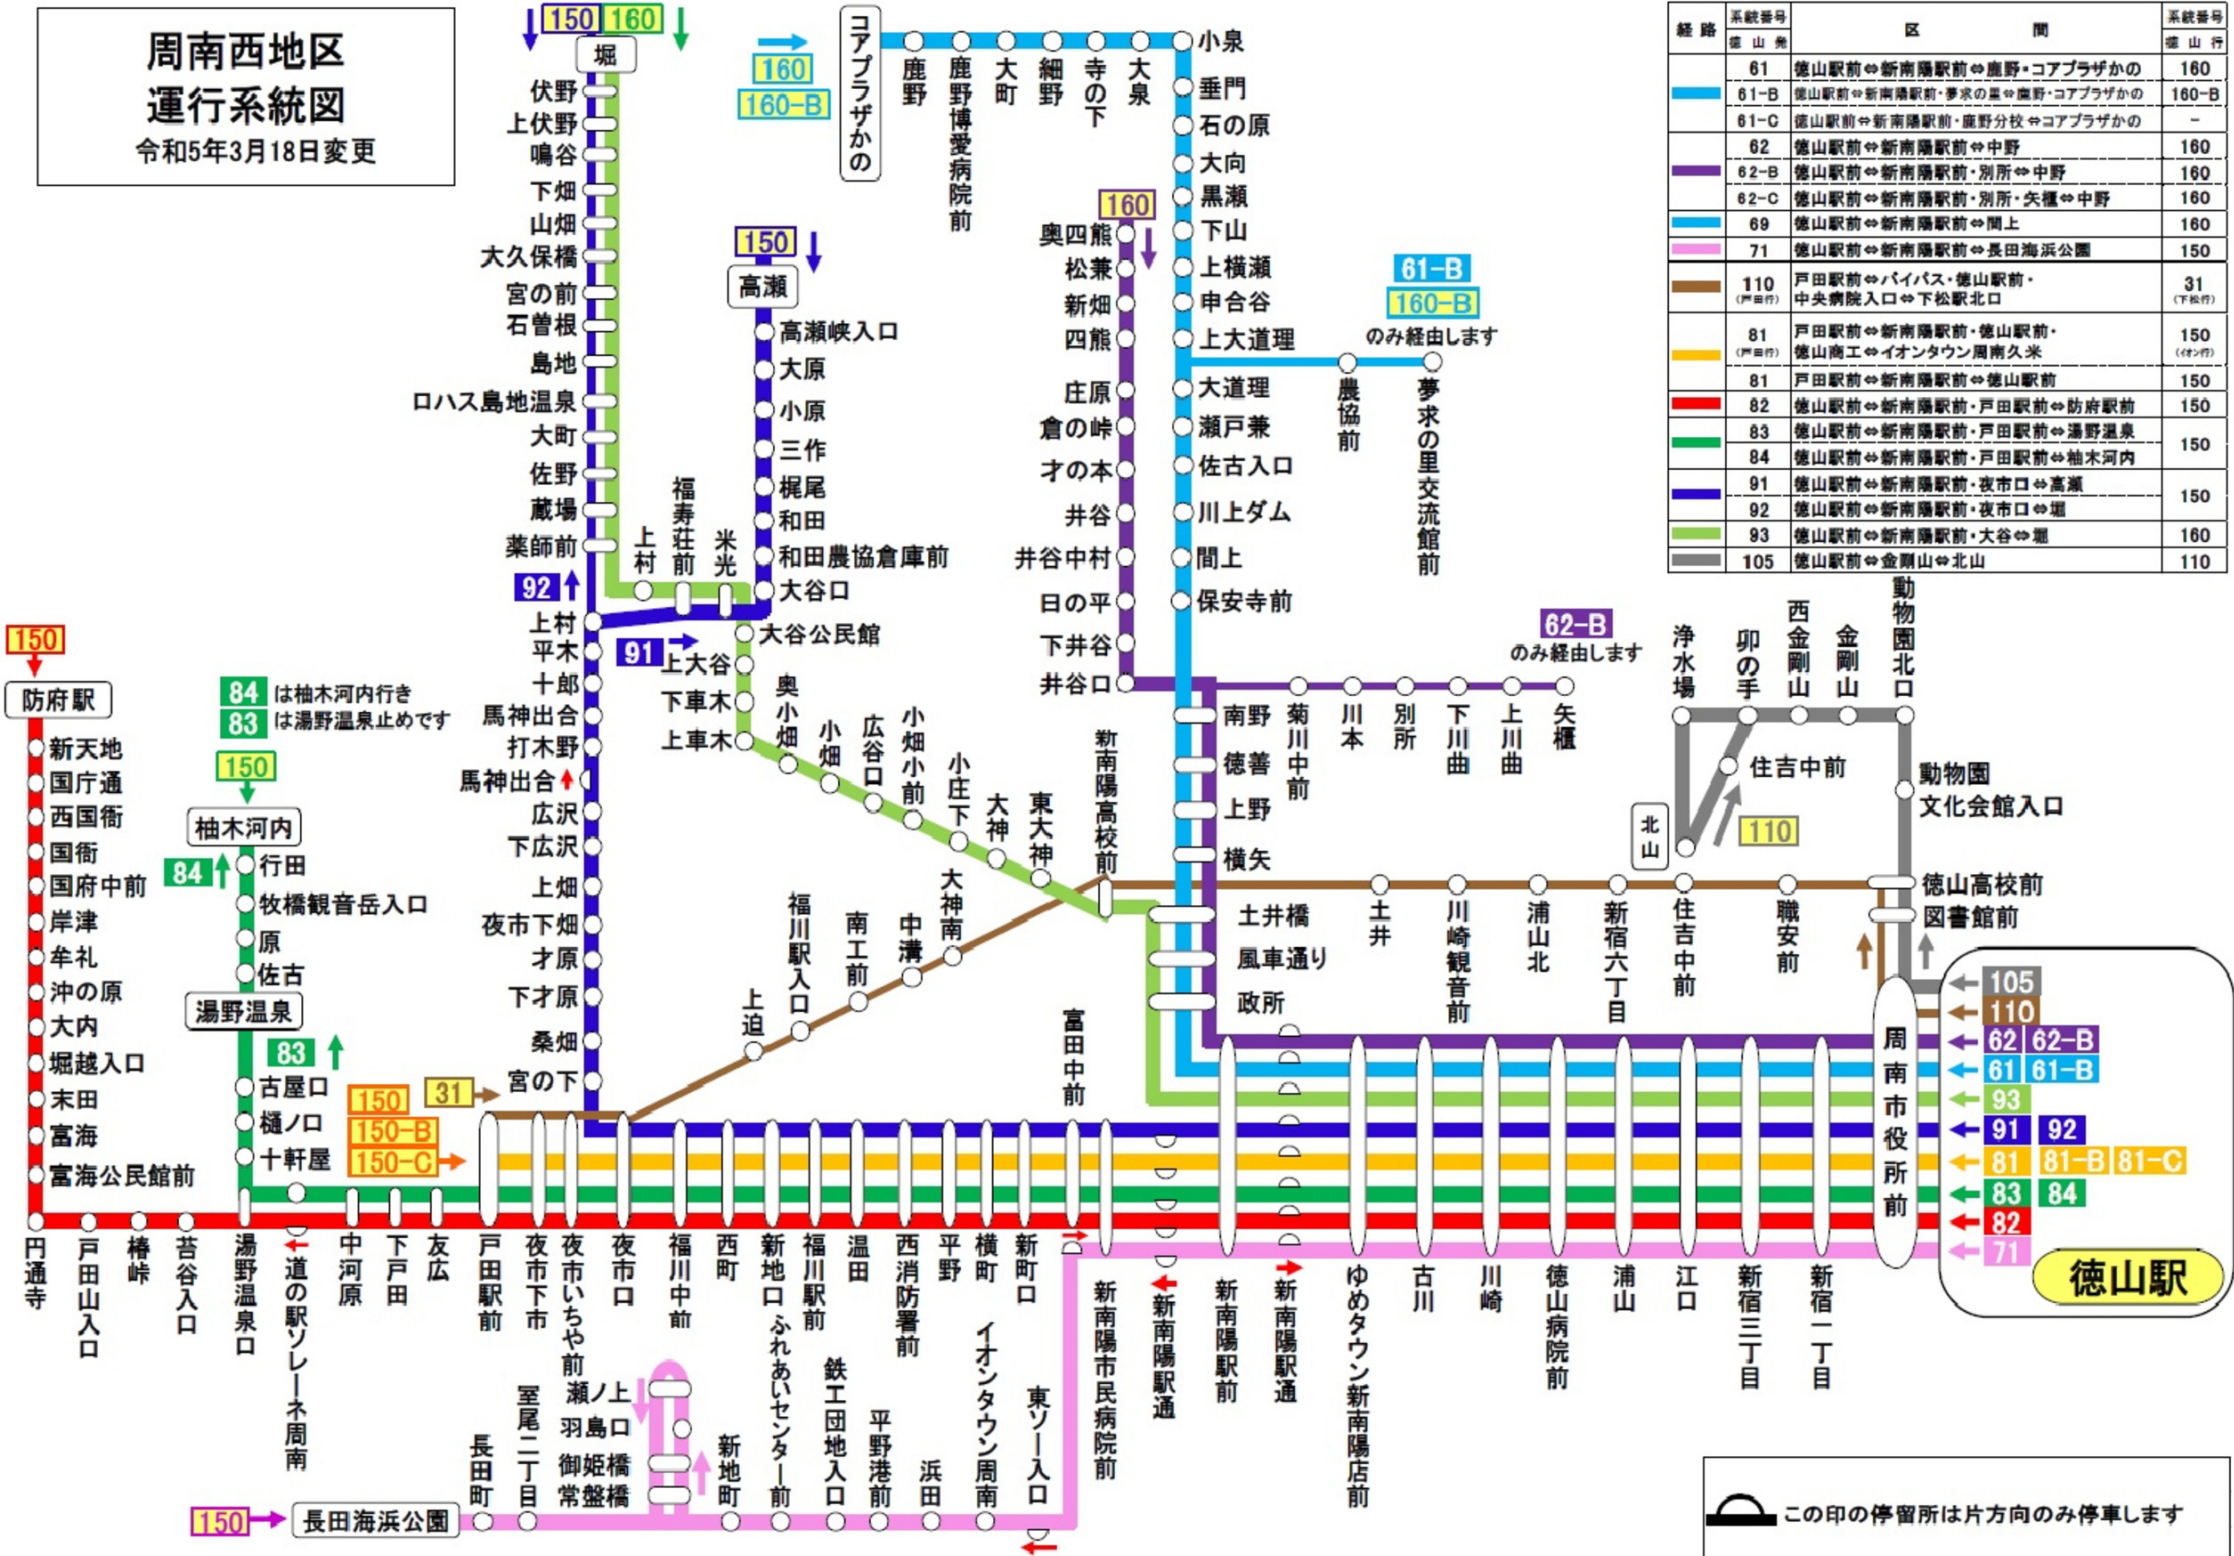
周南西地区
運行系統図
令和5年3月18日変更

| 経路 | 系統番号 徳山発 | 区間 | 系統番号 徳山行 |
|---|---|---|---|
| | 61 | 徳山駅前⇔新南陽駅前⇔鹿野・コアプラザかの | 160 |
| | 61-B | 徳山駅前⇔新南陽駅前・夢求の里⇔鹿野・コアプラザかの | 160-B |
| | 61-C | 徳山駅前⇔新南陽駅前・鹿野分校⇔コアプラザかの | − |
| | 62 | 徳山駅前⇔新南陽駅前⇔中野 | 160 |
| | 62-B | 徳山駅前⇔新南陽駅前・別所⇔中野 | 160 |
| | 62-C | 徳山駅前⇔新南陽駅前・別所・矢櫃⇔中野 | 160 |
| | 69 | 徳山駅前⇔新南陽駅前⇔間上 | 160 |
| | 71 | 徳山駅前⇔新南陽駅前⇔長田海浜公園 | 150 |
| | 110 (戸田行) | 戸田駅前⇔バイパス・徳山駅前・中央病院入口⇔下松駅北口 | 31 (下松行) |
| | 81 (戸田行) | 戸田駅前⇔新南陽駅前・徳山駅前・徳山商工⇔イオンタウン周南久米 | 150 (イオン行) |
| | 81 | 戸田駅前⇔新南陽駅前⇔徳山駅前 | 150 |
| | 82 | 徳山駅前⇔新南陽駅前・戸田駅前⇔防府駅前 | 150 |
| | 83 | 徳山駅前⇔新南陽駅前・戸田駅前⇔湯野温泉 | 150 |
| | 84 | 徳山駅前⇔新南陽駅前・戸田駅前⇔柚木河内 | 150 |
| | 91 | 徳山駅前⇔新南陽駅前・夜市口⇔高瀬 | 150 |
| | 92 | 徳山駅前⇔新南陽駅前・夜市口⇔堀 | 150 |
| | 93 | 徳山駅前⇔新南陽駅前・大谷⇔堀 | 160 |
| | 105 | 徳山駅前⇔金剛山⇔北山 | 110 |

150 160 堀 伏野 上伏野 鳴谷 下畑 山畑 大久保橋 宮の前 石曽根 島地 ロハス島地温泉 大町 佐野 蔵場 薬師前 上村 福寿荘前 米光 92 上村 平木 十郎 馬神出合 打木野 馬神出合 広沢 下広沢 上畑 夜市下畑 才原 下才原 桑畑 宮の下

160 160-B コアプラザかの 鹿野 鹿野博愛病院前 大町 細野 寺の下 大泉 小泉 垂門 石の原 大向 黒瀬 下山 上横瀬 申合谷 上大道理 大道理 瀬戸兼 佐古入口 川上ダム 間上 保安寺前

61-B 160-B のみ経由します 農協前 夢求の里交流館前

150 高瀬 高瀬峡入口 大原 小原 三作 梶尾 和田 和田農協倉庫前 大谷口 大谷公民館 91 上大谷 下車木 上車木 奥小畑 小畑 広谷口 小畑小前 小庄下 大神 東大神 新南陽高校前

160 奥四熊 松兼 新畑 四熊 庄原 倉の峠 才の本 井谷 井谷中村 日の平 下井谷 井谷口

62-B のみ経由します 南野 菊川中前 川本 別所 下川曲 上川曲 矢櫃 徳善 上野 横矢 土井橋 風車通り 政所 土井 川崎観音前 浦山北 新宿六丁目 住吉中前 職安前

浄水場 卯の手 西金剛山 金剛山 動物園北口 住吉中前 北山 110 動物園文化会館入口 徳山高校前 図書館前

福川駅入口 南工前 中溝 大神南 上迫 富田中前

150 防府駅 新天地 国庁通 西国衙 国衙 国府中前 岸津 牟礼 沖の原 大内 堀越入口 末田 富海 富海公民館前

84 は柚木河内行き 83 は湯野温泉止めです 150 柚木河内 84 行田 牧橋観音岳入口 原 佐古 湯野温泉 83 古屋口 樋ノ口 十軒屋 150 150-B 150-C 31

周南市役所前 105 110 62 62-B 61 61-B 93 91 92 81 81-B 81-C 83 84 82 71 徳山駅

円通寺 戸田山入口 椿峠 苔谷入口 湯野温泉口 道の駅ソレーネ周南 中河原 下戸田 友広 戸田駅前 夜市下市 夜市いちや前 夜市口 福川中前 西町 新地口 ふれあいセンター前 福川駅前 温田 西消防署前 平野 横町 新町口 新南陽市民病院前 新南陽駅通 新南陽駅前 新南陽駅通 ゆめタウン新南陽店前 古川 川崎 徳山病院前 浦山 江口 新宿三丁目 新宿一丁目

150 長田海浜公園 長田町 室尾二丁目 瀬ノ上 羽島口 御姫橋 常盤橋 新地町 鉄工団地入口 平野港前 浜田 イオンタウン周南 東ソー入口

この印の停留所は片方向のみ停車します